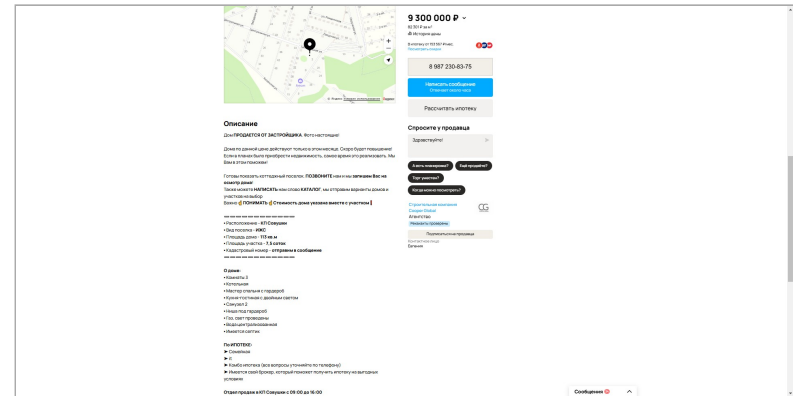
9 300 000 ₽
82 301 ₽ за м²
История цены

В ипотеку от 153 557 ₽/мес.
Рассчитать подробно

8 987 230-83-75

Написать сообщение
Отвечает звонков ежедневно

Рассчитать ипотеку

Спросите у продавца

Здравствуйте!

А есть пожелания?
Ещё продаёте?
Торг уместен?
Когда можно посмотреть?

Строительная компания
Скоро Global
Агентство
Реквизиты проверены

Подписаться на продавца

Контактное лицо
Евгения

+
−

© Яндекс Условия использования Яндекс

Описание

Дом ПРОДАЕТСЯ ОТ ЗАСТРОЙЩИКА. Фото настоящие!

Дома по данной цене действуют только в этом месяце. Скоро будет повышение! Если в планах была покупка недвижимости, самое время это реализовать. Мы Вам в этом поможем!

Готовы показать коттеджный поселок, ПОЗВОНИТЕ нам и мы запишем Вас на осмотр дома!
Также можете НАПИСАТЬ нам слово КАТАЛОГ, мы отправим варианты домов и участков на выбор
Важно 👉 ПОНИМАТЬ 👉 Стоимость дома указана вместе с участком ❗

➖➖➖➖➖➖➖➖➖➖

• Расположение - КП Севушки
• Вид поселка - ИЖС
• Площадь дома - 113 кв.м
• Площадь участка - 7,5 соток
• Кадастровый номер - отправим в сообщение

➖➖➖➖➖➖➖➖➖➖

О доме:
• Комнаты 3
• Котельная
• Мастер спальня с гардероб
• Кухня-гостиная с двойным светом
• Санузел 2
• Ниша под гардероб
• Газ, свет проведены
• Вода центральизованная
• Имеется септик

По ИПОТЕКЕ:
➤ Семейная
➤ с
➤ Комбо ипотека (все вопросы уточняйте по телефону)
➤ Имеется свой Брокер, который поможет получить ипотеку на выгодных условиях

Отдел продаж в КП Севушки с 09:00 до 16:00

Сообщения